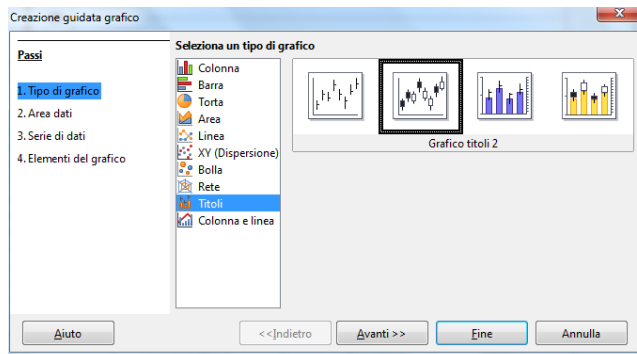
Creazione guidata grafico

Passi

1. Tipo di grafico
2. Area dati
3. Serie di dati
4. Elementi del grafico

Seleziona un tipo di grafico

Colonna
Barra
Torta
Area
Linea
XY (Dispersione)
Bolla
Rete
Titoli
Colonna e linea

Grafico titoli 2

Aiuto
<<Indietro
Avanti >>
Fine
Annulla